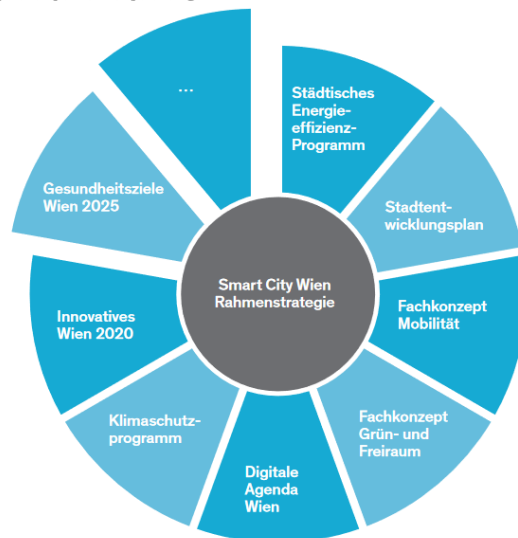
Smart City Wien Rahmenstrategie

Städtisches Energieeffizienz-Programm

Stadtentwicklungsplan

Fachkonzept Mobilität

Fachkonzept Grün- und Freiraum

Digitale Agenda Wien

Klimaschutzprogramm

Innovatives Wien 2020

Gesundheitsziele Wien 2025

...